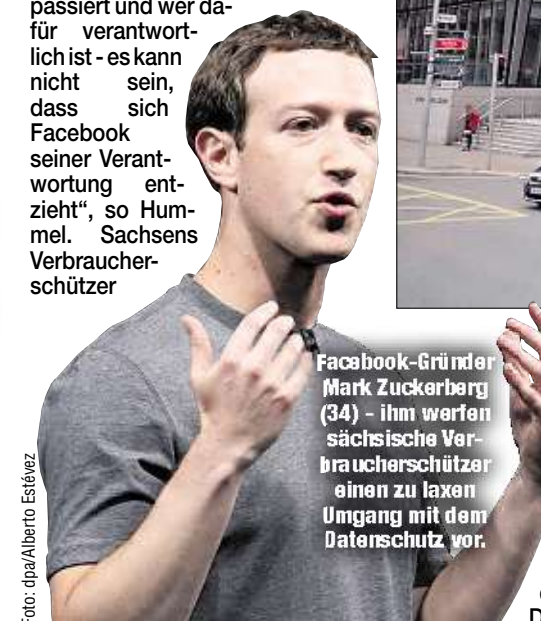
passiert und wer dafür verantwortlich ist - es kann nicht sein, dass sich Facebook seiner Verantwortung entzieht", so Hummel. Sachsens Verbraucherschützer

Facebook-Gründer Mark Zuckerberg (34) - ihm werfen sächsische Verbraucherschützer einen zu laxen Umgang mit dem Datenschutz vor.

Foto: dpa/Alberto Estévez